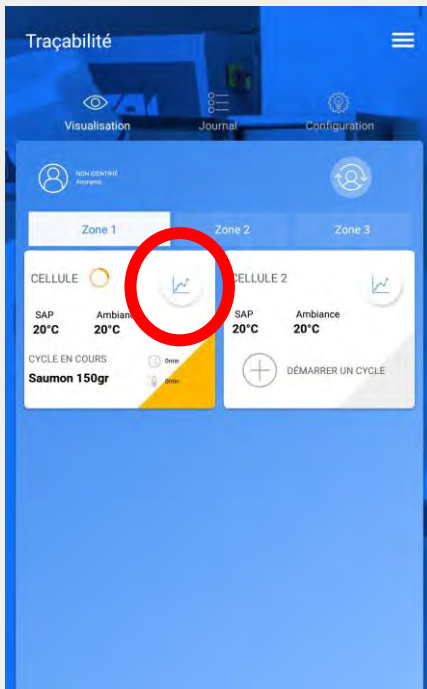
Traçabilité

Visualisation
Journal
Configuration

NON IDENTIFIÉ
Anonyme

Zone 1
Zone 2
Zone 3

CELLULE

SAP
20°C
Ambiance
20°C

CYCLE EN COURS
Saumon 150gr
0min
0min

CELLULE 2

SAP
20°C
Ambiance
20°C

DÉMARRER UN CYCLE